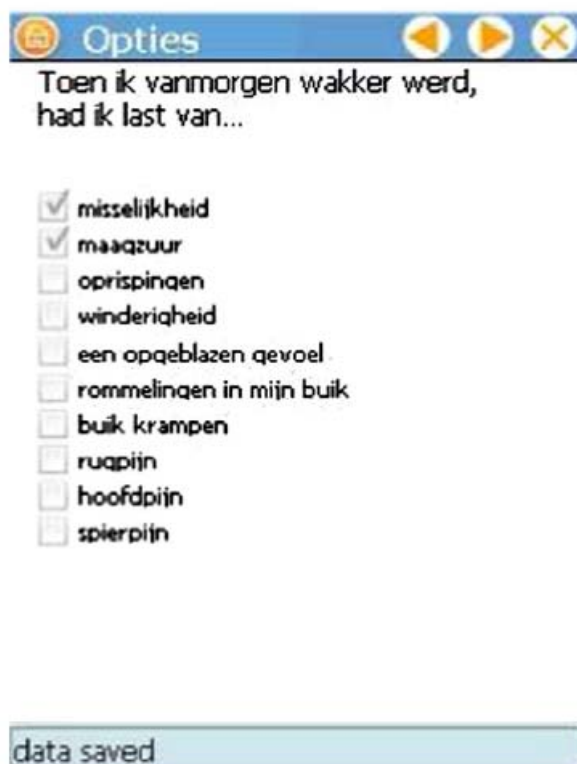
Opties

Toen ik vanmorgen wakker werd, had ik last van...

misselijkheid
maagzuur
oprispingen
winderigheid
een opgeblazen gevoel
rommelingen in mijn buik
buik krampen
rugpijn
hoofdpijn
spierpijn

data saved